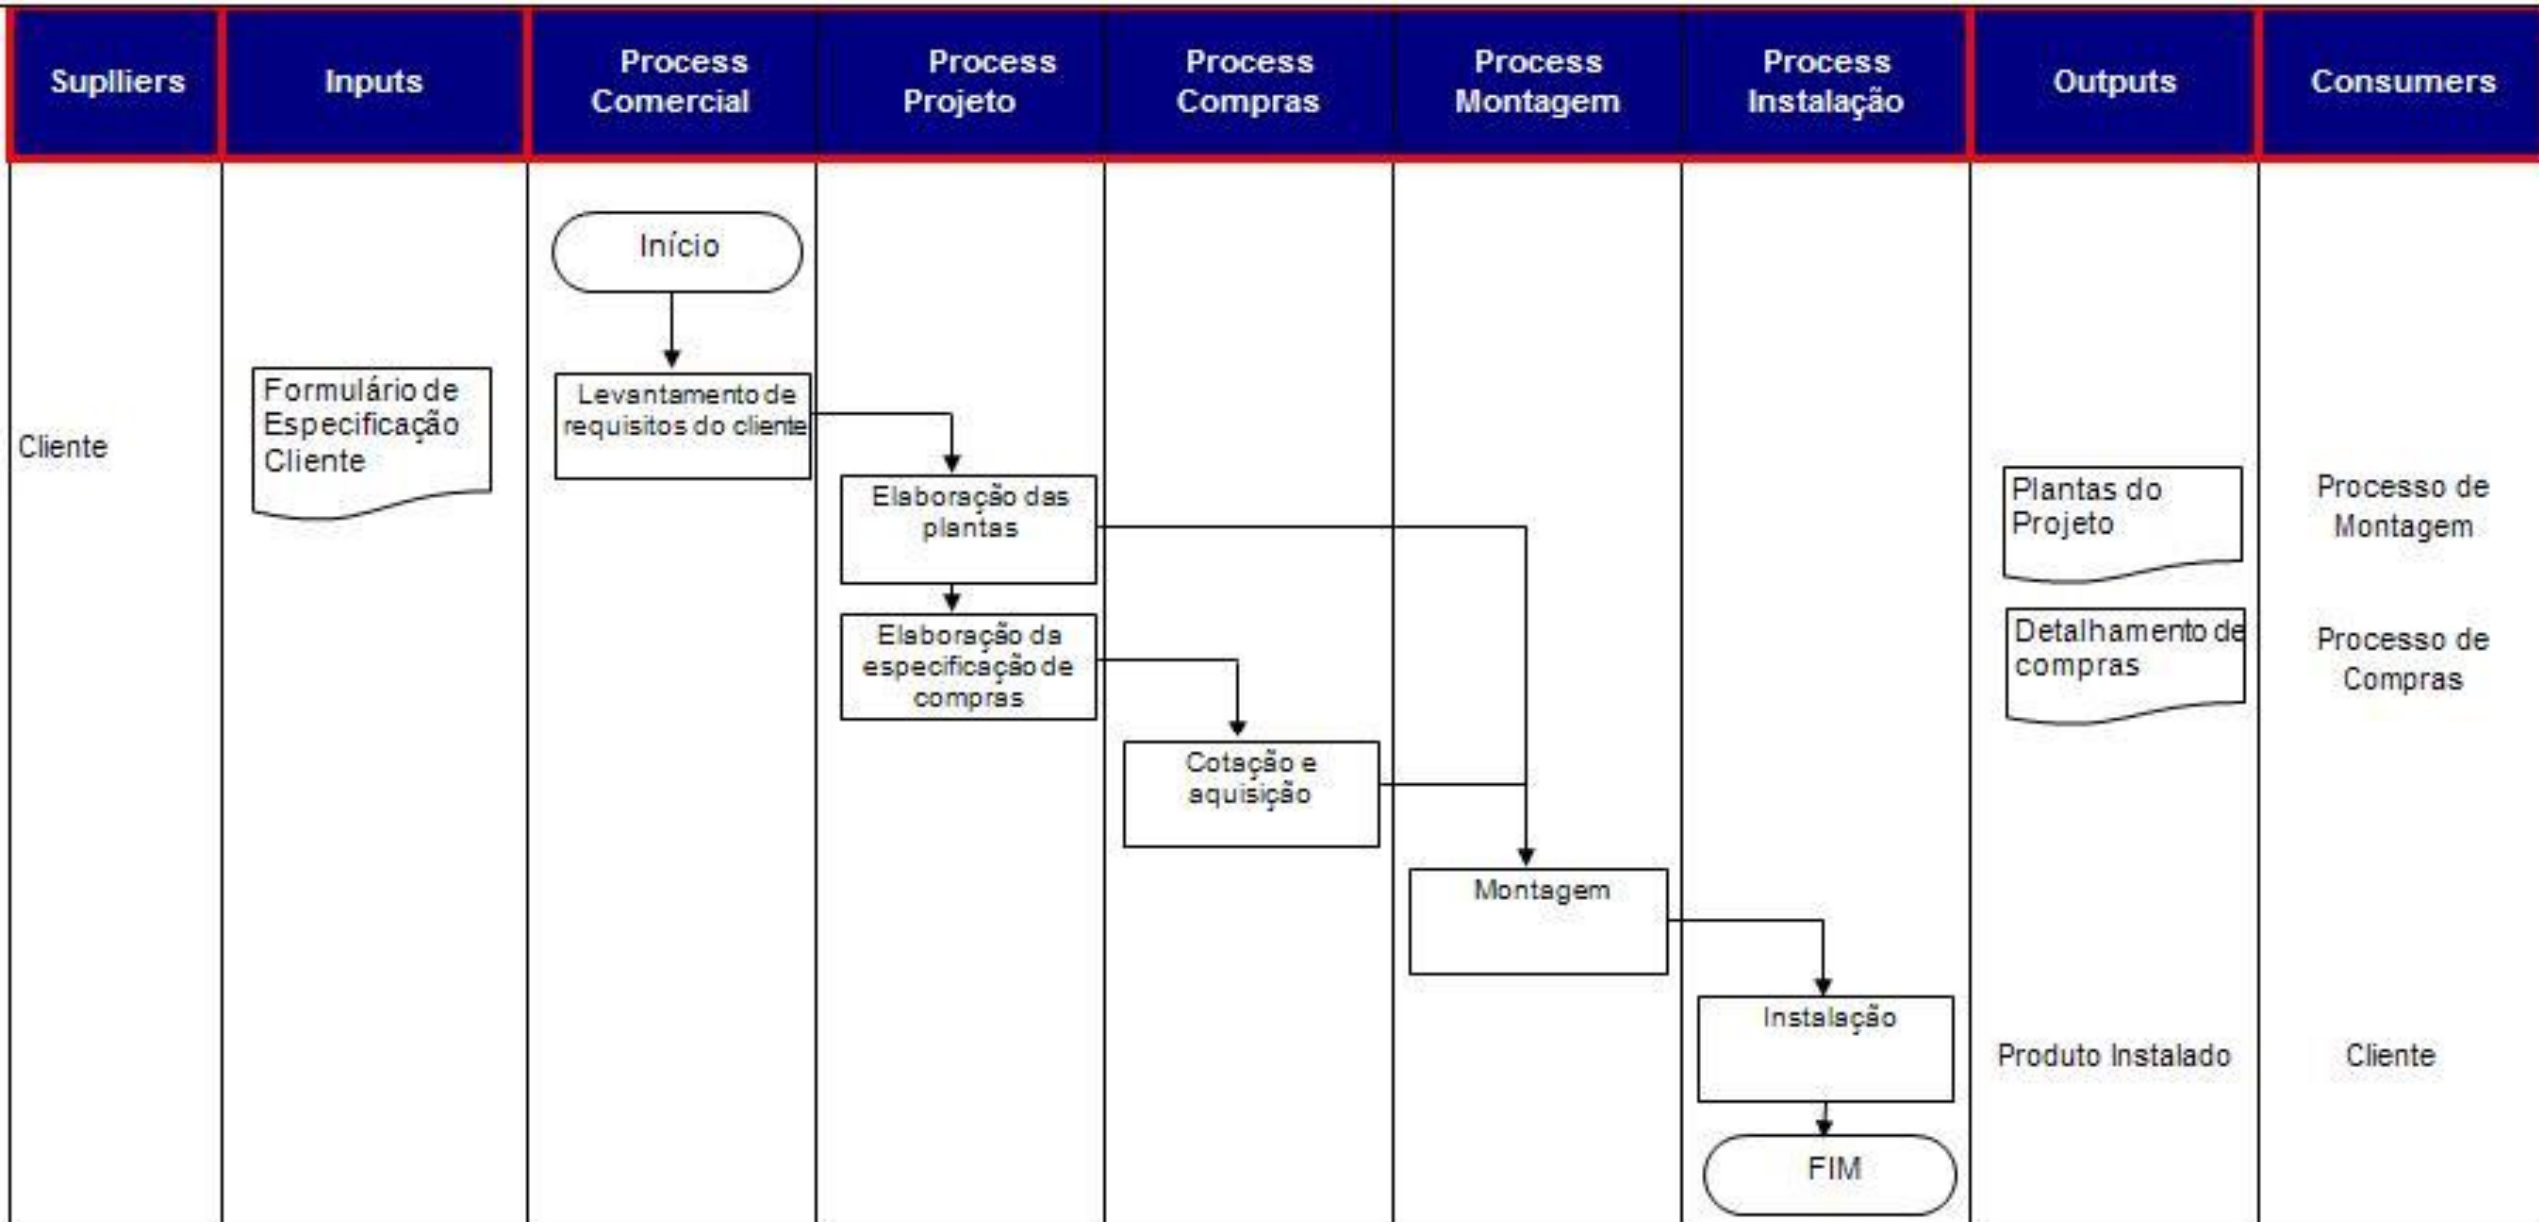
| Supliers | Inputs | Process Comercial | Process Projeto | Process Compras | Process Montagem | Process Instalação | Outputs | Consumers |
|---|---|---|---|---|---|---|---|---|

Início

Cliente

Formulário de Especificação Cliente

Levantamento de requisitos do cliente

Elaboração das plantas

Elaboração da especificação de compras

Cotação e aquisição

Montagem

Instalação

FIM

Plantas do Projeto

Processo de Montagem

Detalhamento de compras

Processo de Compras

Produto Instalado

Cliente